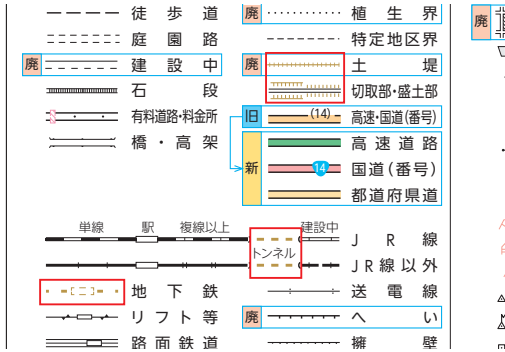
徒歩道
庭園路
廃 建設中
石段
有料道路・料金所
橋・高架

廃 植生界
特定地区界
廃 土堤
切取部・盛土部
旧 (14) 高速・国道(番号)
新 高速道路
14 国道(番号)
都道府県道

単線 駅 複線以上 建設中
トンネル
JR線
JR線以外
地下鉄
送電線
リフト等
廃 へい
路面鉄道
擁壁

廃